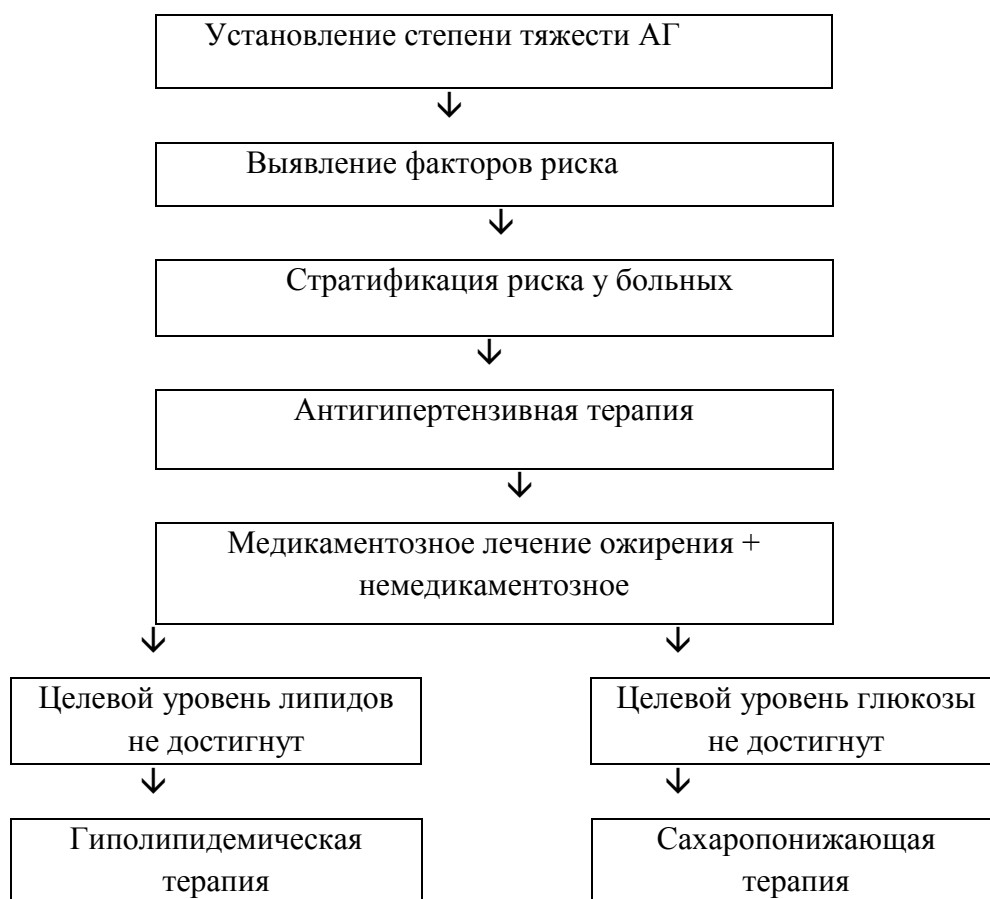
Установление степени тяжести АГ

Выявление факторов риска

Стратификация риска у больных

Антигипертензивная терапия

Медикаментозное лечение ожирения + немедикаментозное

Целевой уровень липидов не достигнут

Гиполипидемическая терапия

Целевой уровень глюкозы не достигнут

Сахаропонижающая терапия